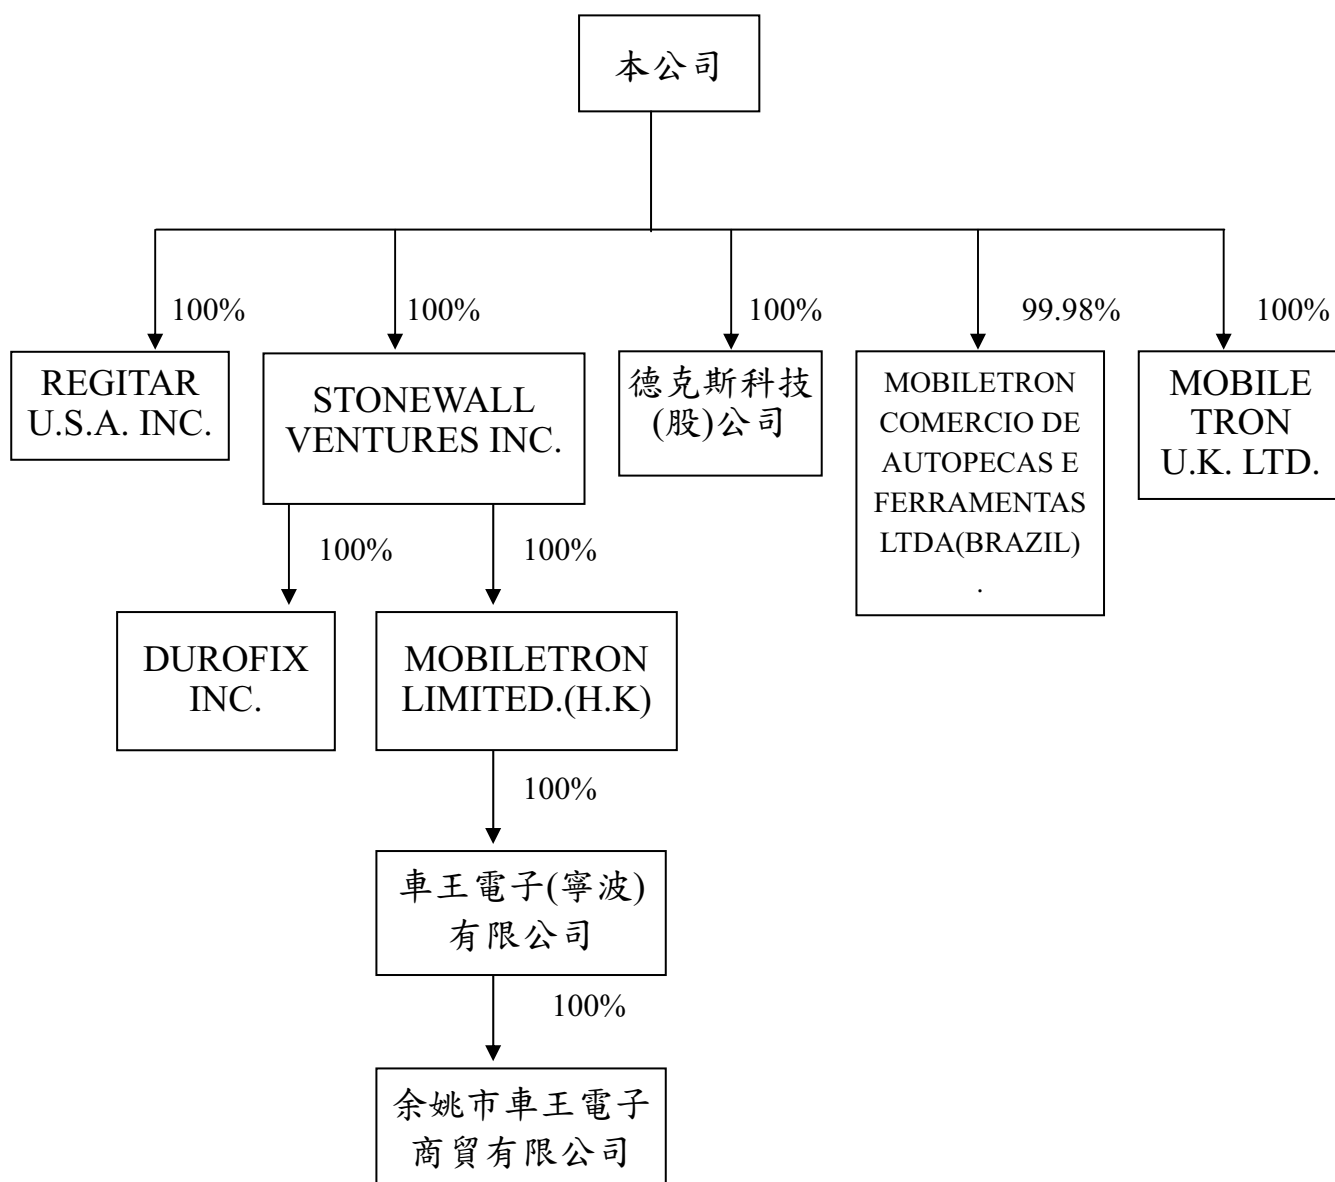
本公司

100%

REGITAR U.S.A. INC.

100%

STONEWALL VENTURES INC.

100%

德克斯科技(股)公司

99.98%

MOBILETRON COMERCIO DE AUTOPECAS E FERRAMENTAS LTDA(BRAZIL) .

100%

MOBILE TRON U.K. LTD.

100%

DUROFIX INC.

100%

MOBILETRON LIMITED.(H.K)

100%

車王電子(寧波)有限公司

100%

余姚市車王電子商貿有限公司